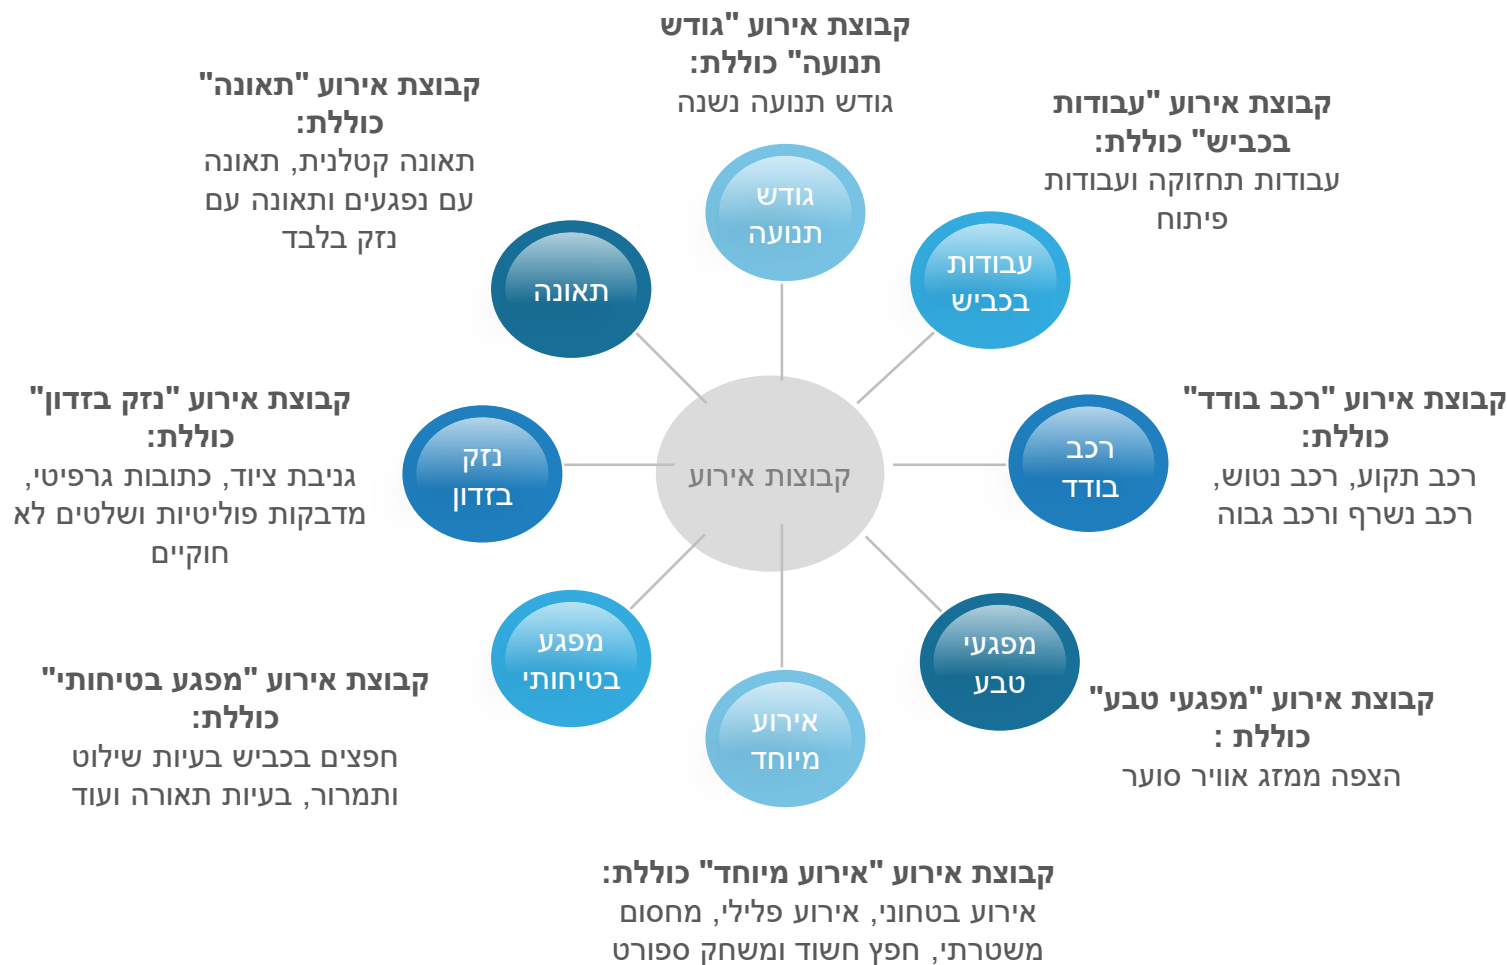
קבוצת אירוע "גודש תנועה" כוללת:
גודש תנועה נשנה

גודש תנועה

קבוצת אירוע "תאונה" כוללת:
תאונה קטלנית, תאונה עם נפגעים ותאונה עם נזק בלבד

תאונה

קבוצת אירוע "עבודות בכביש" כוללת:
עבודות תחזוקה ועבודות פיתוח

עבודות בכביש

קבוצת אירוע "נזק בזדון" כוללת:
גניבת ציוד, כתובות גרפיטי, מדבקות פוליטיות ושלטים לא חוקיים

נזק בזדון

קבוצת אירוע

רכב בודד

קבוצת אירוע "רכב בודד" כוללת:
רכב תקוע, רכב נטוש, רכב נשרף ורכב גבוה

מפגע בטיחותי

מפגעי טבע

קבוצת אירוע "מפגע בטיחותי" כוללת:
חפצים בכביש בעיות שילוט ותמרור, בעיות תאורה ועוד

אירוע מיוחד

קבוצת אירוע "מפגעי טבע" כוללת :
הצפה ממזג אוויר סוער

קבוצת אירוע "אירוע מיוחד" כוללת:
אירוע בטחוני, אירוע פלילי, מחסום משטרתי, חפץ חשוד ומשחק ספורט